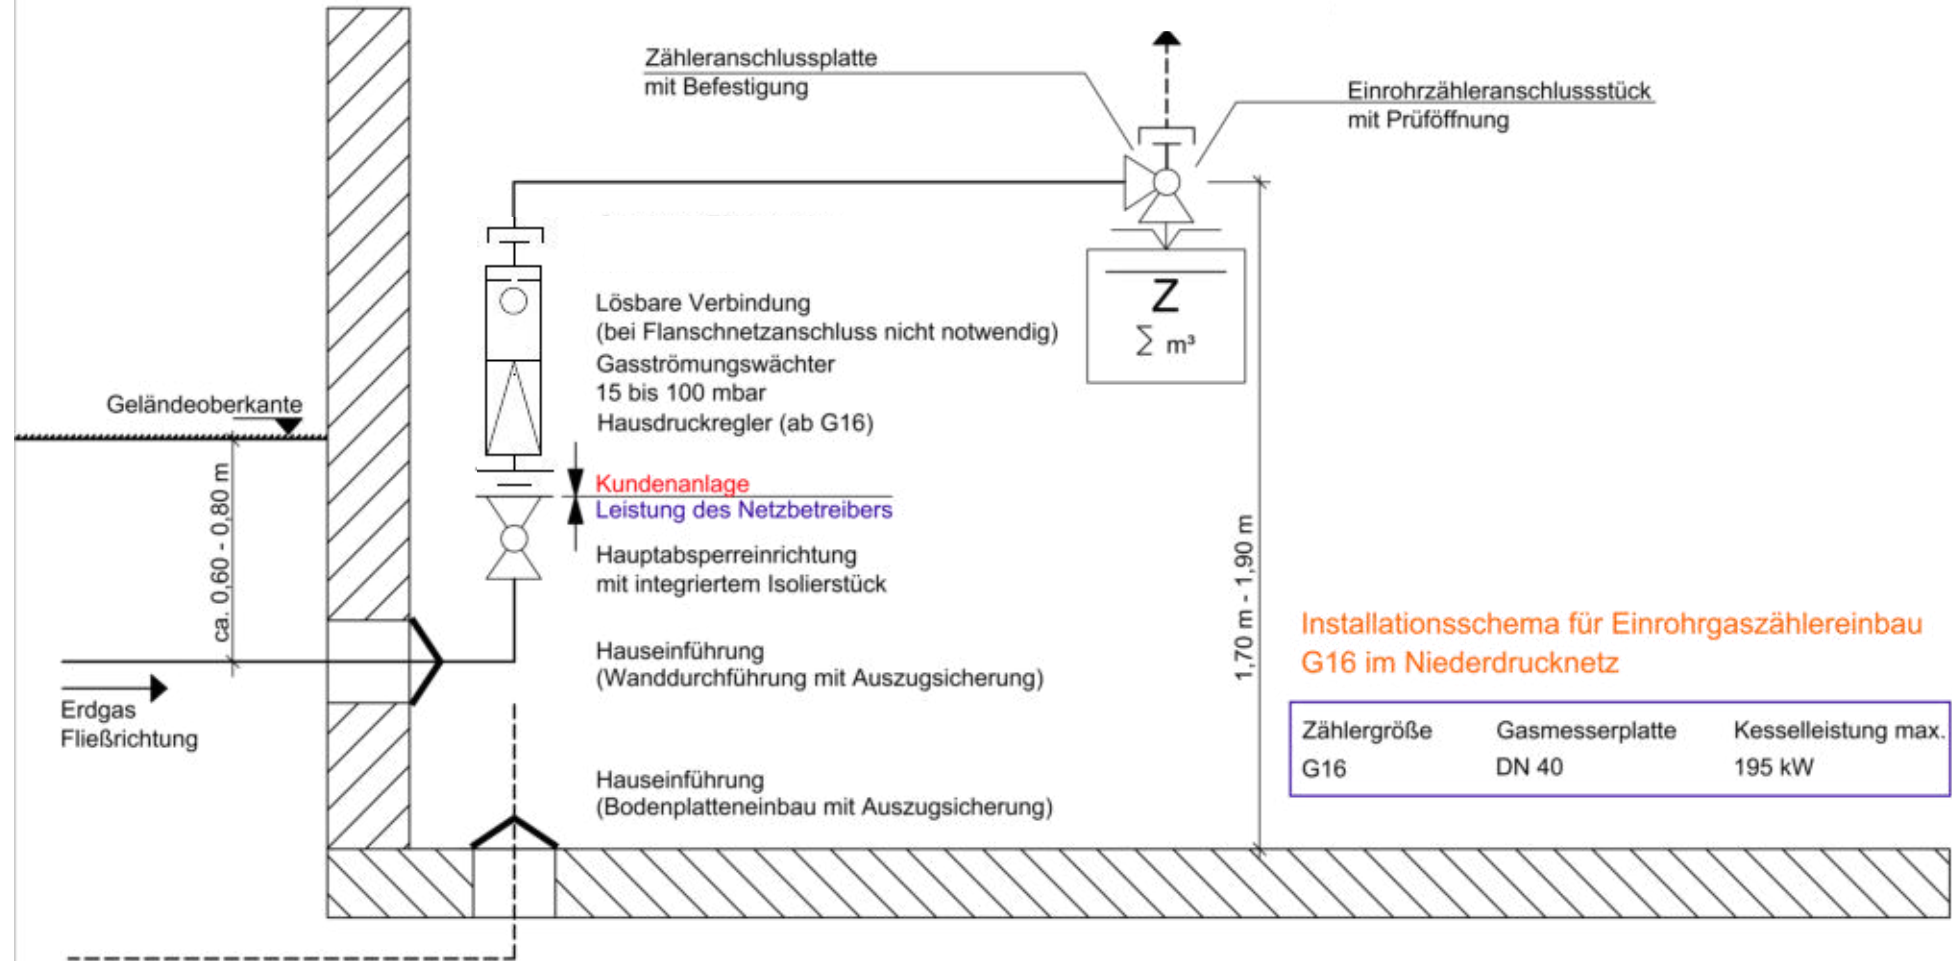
Zähleranschlussplatte
mit Befestigung

Einrohrzähleranschlussstück
mit Prüföffnung

Z
$\sum$ m³

Lösbare Verbindung
(bei Flanschnetzanschluss nicht notwendig)
Gasströmungswächter
15 bis 100 mbar
Hausdruckregler (ab G16)

Geländeoberkante

Kundenanlage
Leistung des Netzbetreibers

Hauptabsperreinrichtung
mit integriertem Isolierstück

ca. 0,60 - 0,80 m

1,70 m - 1,90 m

Installationsschema für Einrohrgaszählereinbau
G16 im Niederdrucknetz

Hauseinführung
(Wanddurchführung mit Auszugsicherung)

Erdgas
Fließrichtung

| Zählergröße | Gasmesserplatte | Kesselleistung max. |
|---|---|---|
| G16 | DN 40 | 195 kW |

Hauseinführung
(Bodenplatteneinbau mit Auszugsicherung)